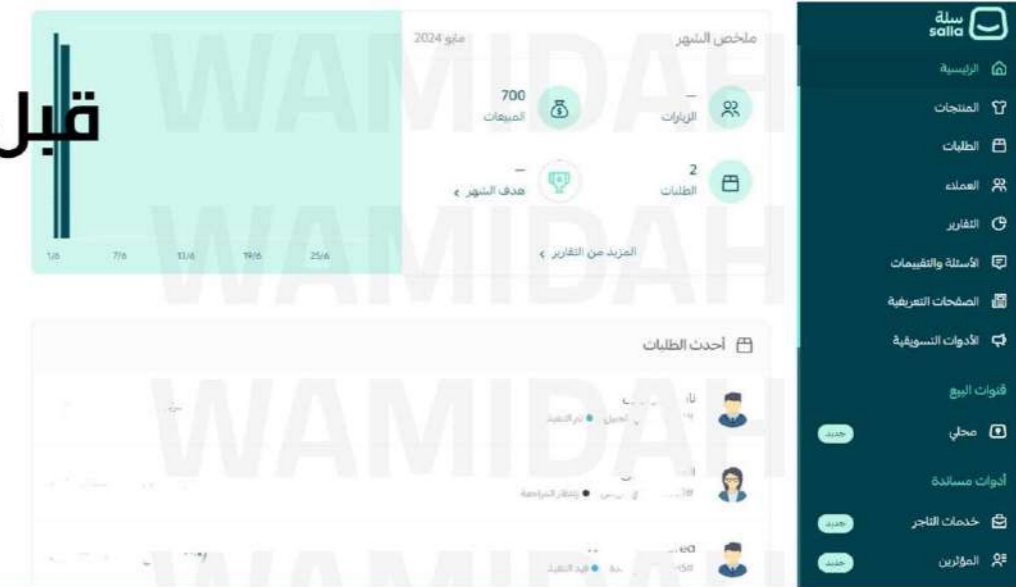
سلة salla

الرئيسية
المنتجات
الطلبات
العملاء
التقارير
الأسئلة والتقييمات
الصفحات التعريفية
الأدوات التسويقية

قنوات البيع
محلي جديد

أدوات مساندة
خدمات التاجر جديد
المؤثرين جديد

ملخص الشهر مايو 2024

—
الزيارات

700
المبيعات

2
الطلبات

—
هدف الشهر ›

المزيد من التقارير ›

1/6 7/6 13/6 19/6 25/6

قبل

WAMIDAH

أحدث الطلبات

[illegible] تم التنفيذ
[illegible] بإنتظار المراجعة
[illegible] قيد التنفيذ